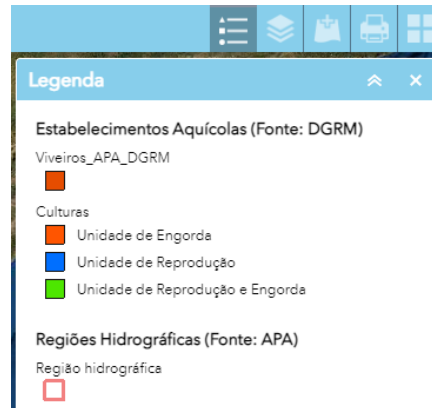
Legenda

Estabelecimentos Aquícolas (Fonte: DGRM)

Viveiros_APA_DGRM

Culturas

Unidade de Engorda

Unidade de Reprodução

Unidade de Reprodução e Engorda

Regiões Hidrográficas (Fonte: APA)

Região hidrográfica